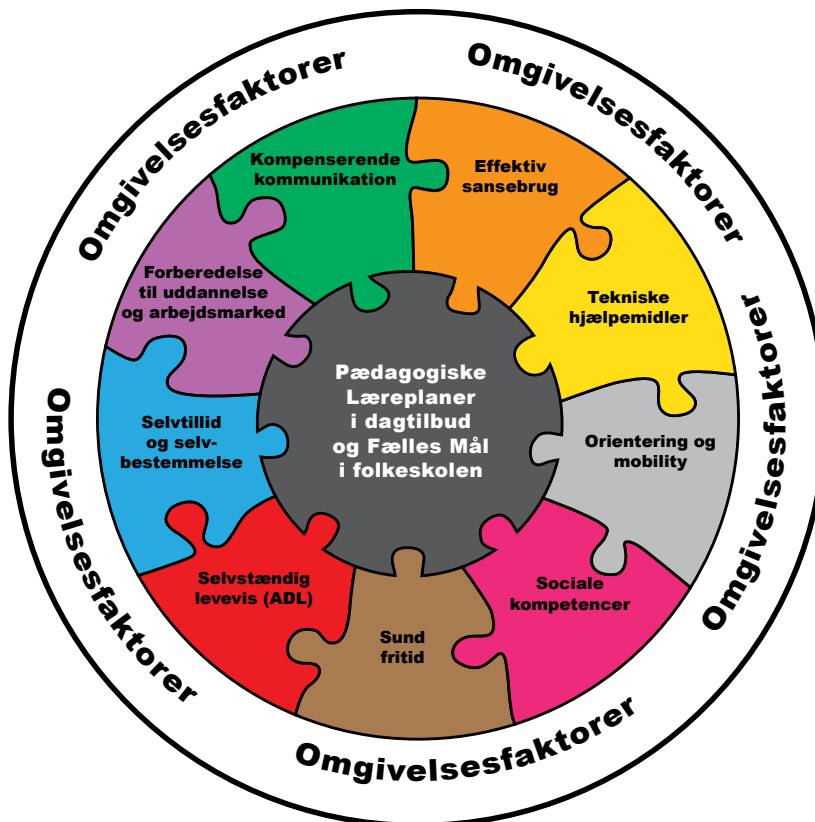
Omgivelsesfaktorer

Omgivelsesfaktorer

Omgivelsesfaktorer

Omgivelsesfaktorer

Omgivelsesfaktorer

Omgivelsesfaktorer

Kompenserende kommunikation

Effektiv sansebrug

Tekniske hjælpemidler

Orientering og mobility

Sociale kompetencer

Sund fritid

Selvstændig levevis (ADL)

Selvtillid og selvbestemmelse

Forberedelse til uddannelse og arbejdsmarked

Pædagogiske Læreplaner i dagtilbud og Fælles Mål i folkeskolen